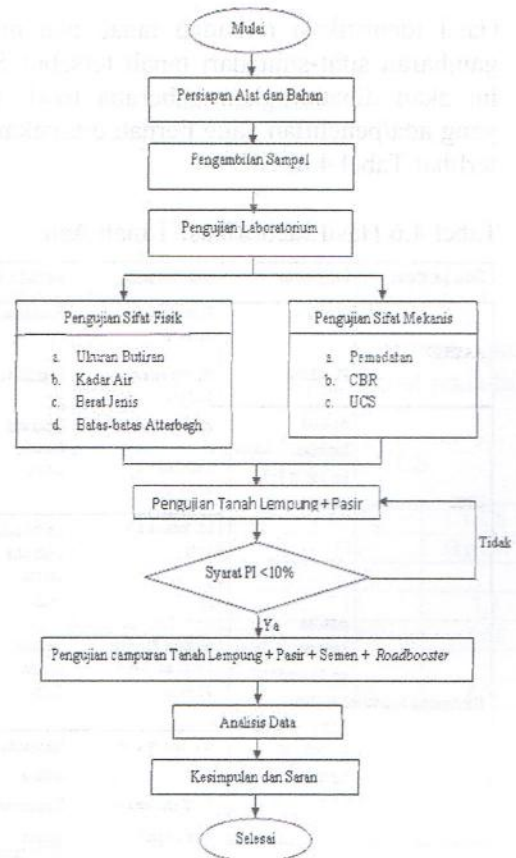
Mulai

Persiapan Alat dan Bahan

Pengambilan Sampel

Pengujian Laboratorium

Pengujian Sifat Fisik

a. Ukuran Butiran
b. Kadar Air
c. Berat Jenis
d. Batas-batas Atterbegh

Pengujian Sifat Mekanis

a. Pemadatan
b. CBR
c. UCS

Pengujian Tanah Lempung + Pasir

Syarat PI <10%

Tidak

Ya

Pengujian campuran Tanah Lempung + Pasir + Semen + *Roadbooster*

Analisis Data

Kesimpulan dan Saran

Selesai